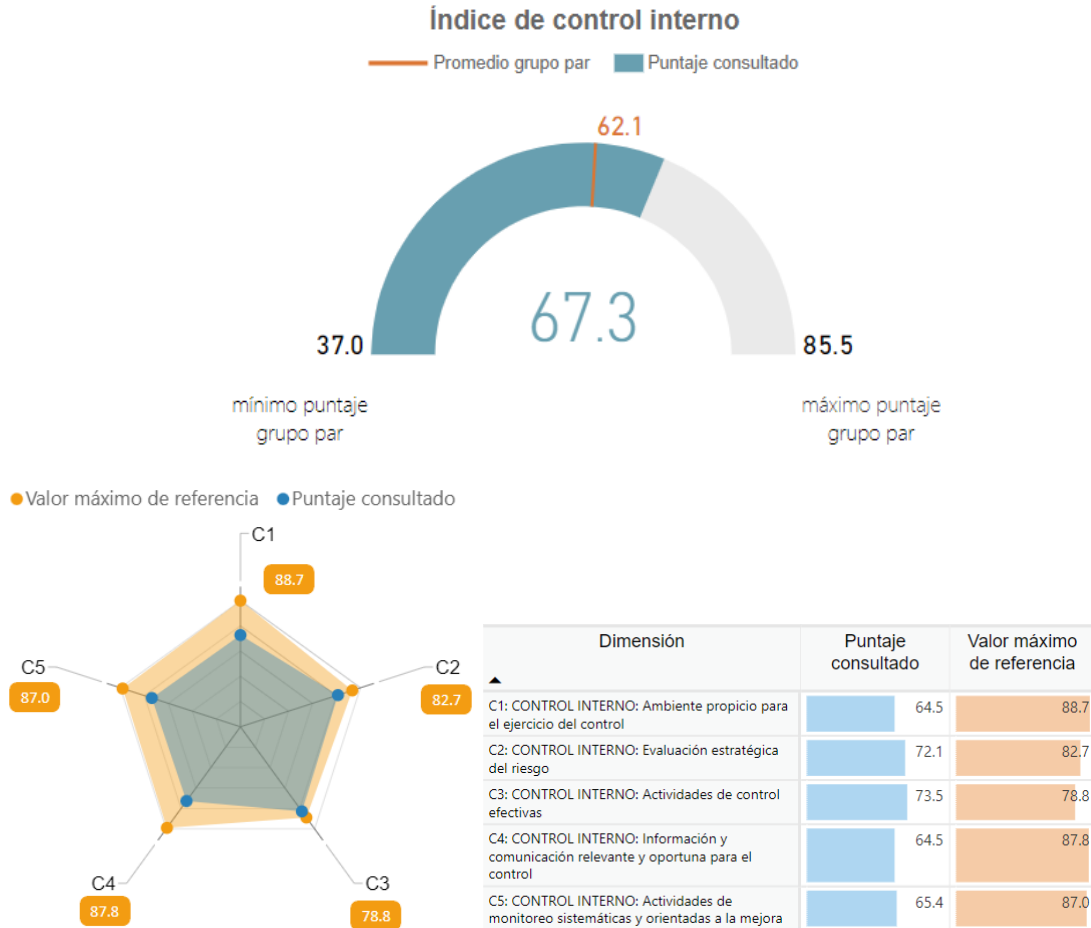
Índice de control interno

Promedio grupo par Puntaje consultado

62.1

67.3

37.0

85.5

mínimo puntaje grupo par

máximo puntaje grupo par

Valor máximo de referencia Puntaje consultado

C1
88.7

C2
82.7

C3
78.8

C4
87.8

C5
87.0

| Dimensión | Puntaje consultado | Valor máximo de referencia |
|---|---|---|
| C1: CONTROL INTERNO: Ambiente propicio para el ejercicio del control | 64.5 | 88.7 |
| C2: CONTROL INTERNO: Evaluación estratégica del riesgo | 72.1 | 82.7 |
| C3: CONTROL INTERNO: Actividades de control efectivas | 73.5 | 78.8 |
| C4: CONTROL INTERNO: Información y comunicación relevante y oportuna para el control | 64.5 | 87.8 |
| C5: CONTROL INTERNO: Actividades de monitoreo sistemáticas y orientadas a la mejora | 65.4 | 87.0 |